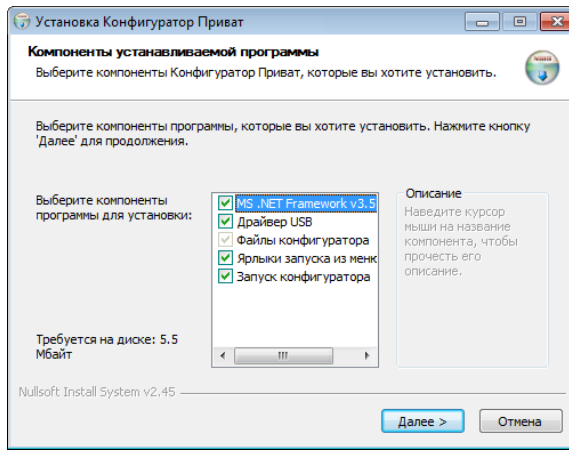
Установка Конфигуратор Приват

Компоненты устанавливаемой программы

Выберите компоненты Конфигуратор Приват, которые вы хотите установить.

Выберите компоненты программы, которые вы хотите установить. Нажмите кнопку 'Далее' для продолжения.

Выберите компоненты программы для установки:

MS .NET Framework v3.5
Драйвер USB
Файлы конфигуратора
Ярлыки запуска из мен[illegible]
Запуск конфигуратора

Описание
Наведите курсор мыши на название компонента, чтобы прочесть его описание.

Требуется на диске: 5.5 Мбайт

Nullsoft Install System v2.45

Далее >
Отмена